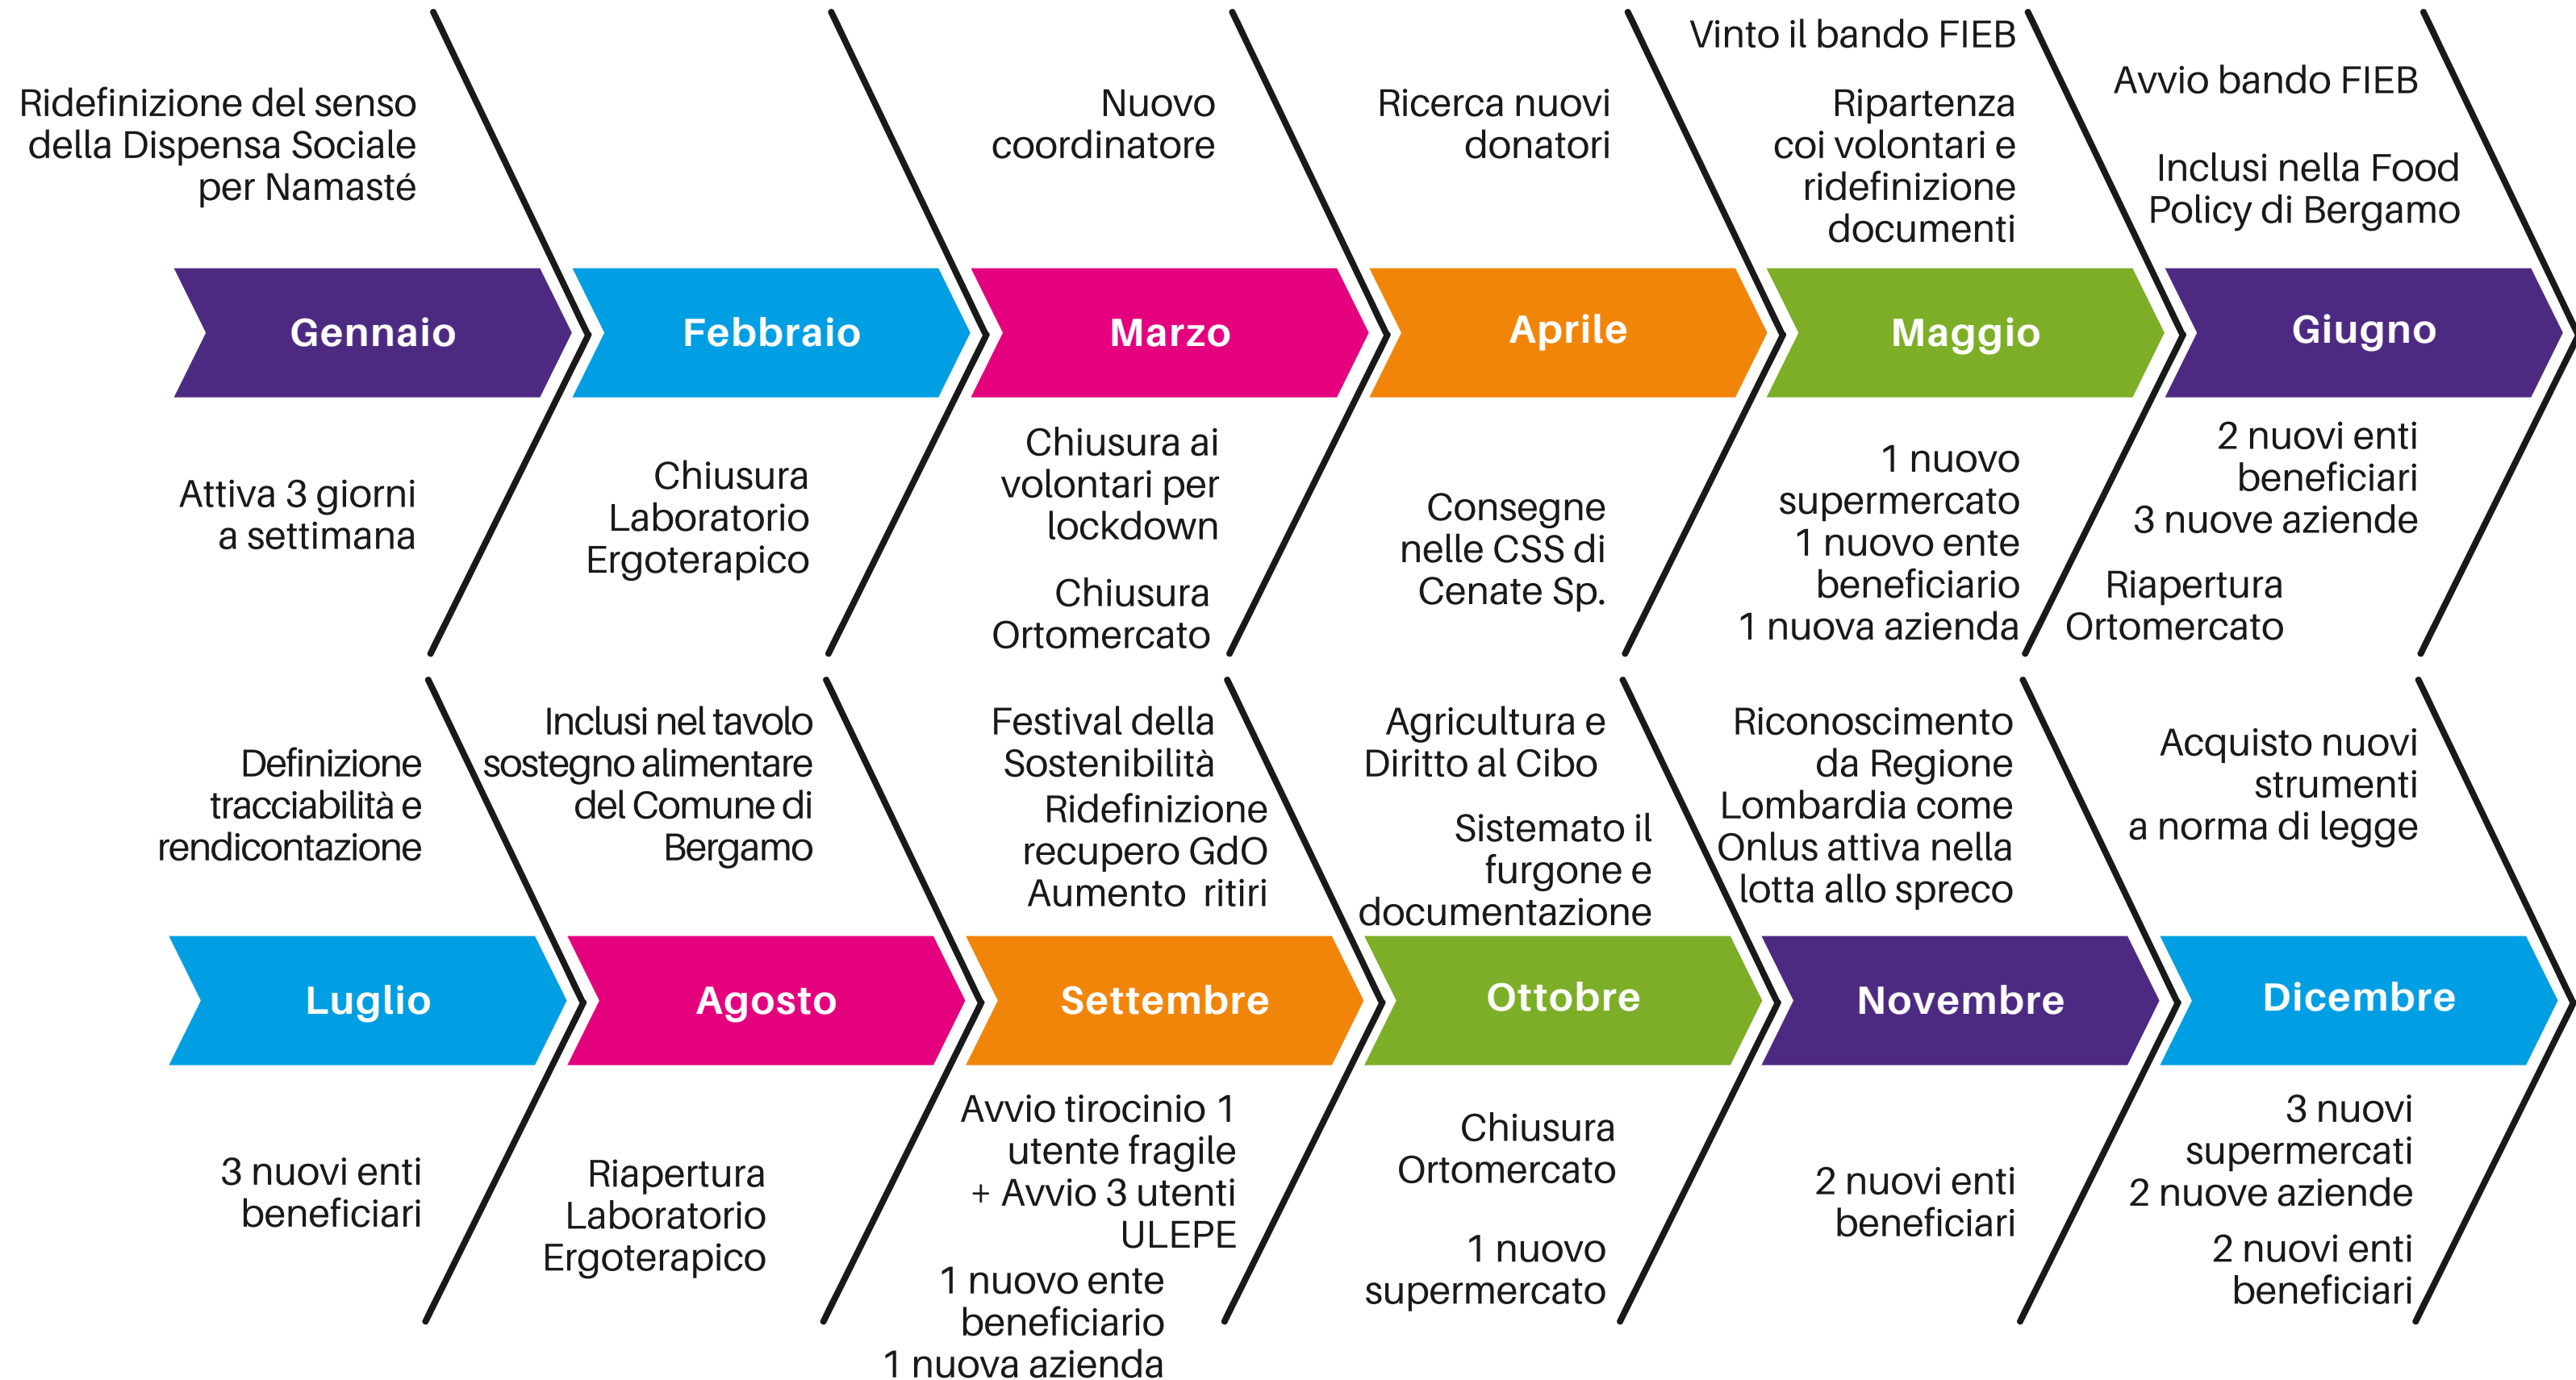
Ridefinizione del senso della Dispensa Sociale per Namasté

Nuovo coordinatore

Ricerca nuovi donatori

Vinto il bando FIEB

Ripartenza coi volontari e ridefinizione documenti

Avvio bando FIEB

Inclusi nella Food Policy di Bergamo

Gennaio

Febbraio

Marzo

Aprile

Maggio

Giugno

Attiva 3 giorni a settimana

Chiusura Laboratorio Ergoterapico

Chiusura ai volontari per lockdown

Chiusura Ortomercato

Consegne nelle CSS di Cenate Sp.

1 nuovo supermercato
1 nuovo ente beneficiario
1 nuova azienda

2 nuovi enti beneficiari
3 nuove aziende

Riapertura Ortomercato

Definizione tracciabilità e rendicontazione

Inclusi nel tavolo sostegno alimentare del Comune di Bergamo

Festival della Sostenibilità

Ridefinizione recupero GdO
Aumento ritiri

Agricultura e Diritto al Cibo

Sistemato il furgone e documentazione

Riconoscimento da Regione Lombardia come Onlus attiva nella lotta allo spreco

Acquisto nuovi strumenti a norma di legge

Luglio

Agosto

Settembre

Ottobre

Novembre

Dicembre

3 nuovi enti beneficiari

Riapertura Laboratorio Ergoterapico

Avvio tirocinio 1 utente fragile + Avvio 3 utenti ULEPE

1 nuovo ente beneficiario
1 nuova azienda

Chiusura Ortomercato

1 nuovo supermercato

2 nuovi enti beneficiari

3 nuovi supermercati
2 nuove aziende

2 nuovi enti beneficiari